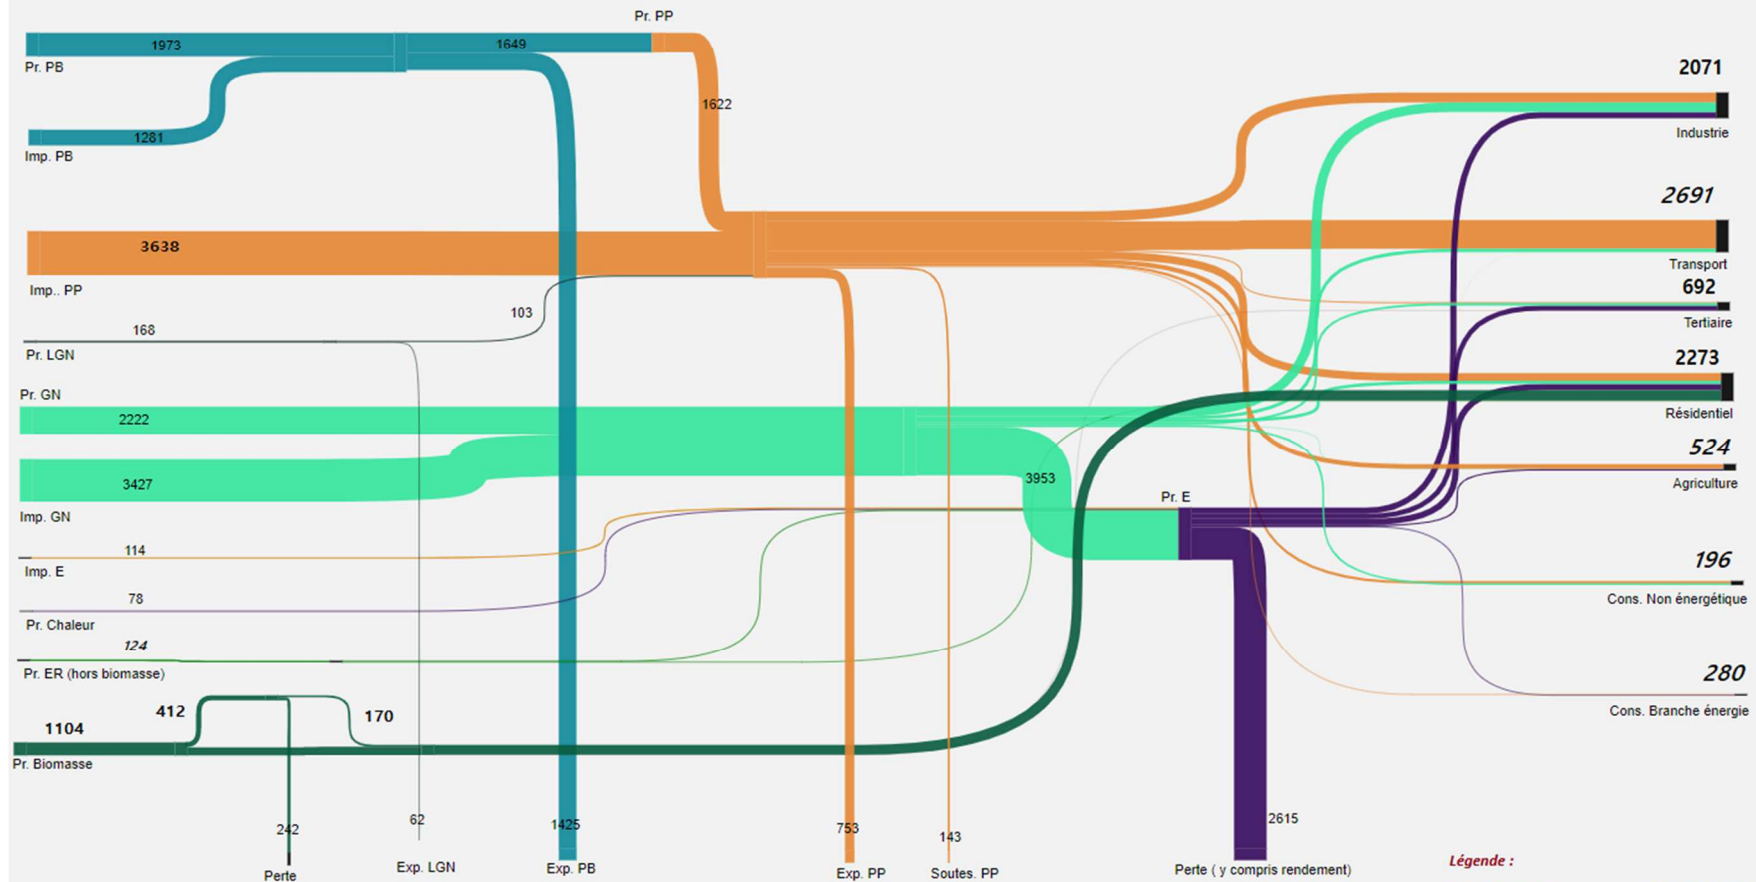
Pr. PP
1973
1649
Pr. PB
1281
Imp. PB
1622
3638
Imp.. PP
103
168
Pr. LGN
Pr. GN
2222
3427
Imp. GN
3953
Pr. E
114
Imp. E
78
Pr. Chaleur
124
Pr. ER (hors biomasse)
412
170
1104
Pr. Biomasse
242
Perte
62
Exp. LGN
1425
Exp. PB
753
Exp. PP
143
Soutes. PP
2615
Perte ( y compris rendement)
Légende :
2071
Industrie
2691
Transport
692
Tertiaire
2273
Résidentiel
524
Agriculture
196
Cons. Non énergétique
280
Cons. Branche énergie